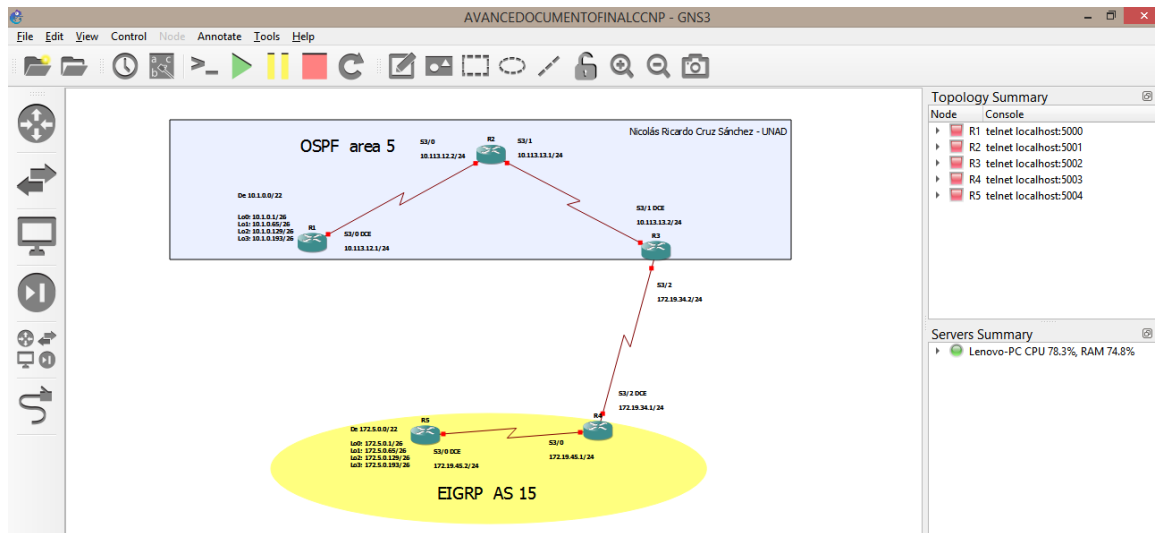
AVANCEDOCUMENTOFINALCCNP - GNS3

File Edit View Control Node Annotate Tools Help

OSPF area 5

Nicolás Ricardo Cruz Sánchez - UNAD

S3/0
10.113.12.2/24

R2

S3/1
10.113.13.1/24

De 10.1.0.0/22

Lo0: 10.1.0.1/26
Lo1: 10.1.0.65/26
Lo2: 10.1.0.129/26
Lo3: 10.1.0.193/26

R1

S3/0 DCE
10.113.12.1/24

S3/1 DCE
10.113.13.2/24

R3

S3/2
172.19.34.2/24

S3/2 DCE
172.19.34.1/24

R4

De 172.5.0.0/22

Lo0: 172.5.0.1/26
Lo1: 172.5.0.65/26
Lo2: 172.5.0.129/26
Lo3: 172.5.0.193/26

R5

S3/0 DCE
172.19.45.2/24

S3/0
172.19.45.1/24

EIGRP AS 15

Topology Summary

| Node | Console |
|---|---|
| R1 | telnet localhost:5000 |
| R2 | telnet localhost:5001 |
| R3 | telnet localhost:5002 |
| R4 | telnet localhost:5003 |
| R5 | telnet localhost:5004 |

Servers Summary

Lenovo-PC CPU 78.3%, RAM 74.8%